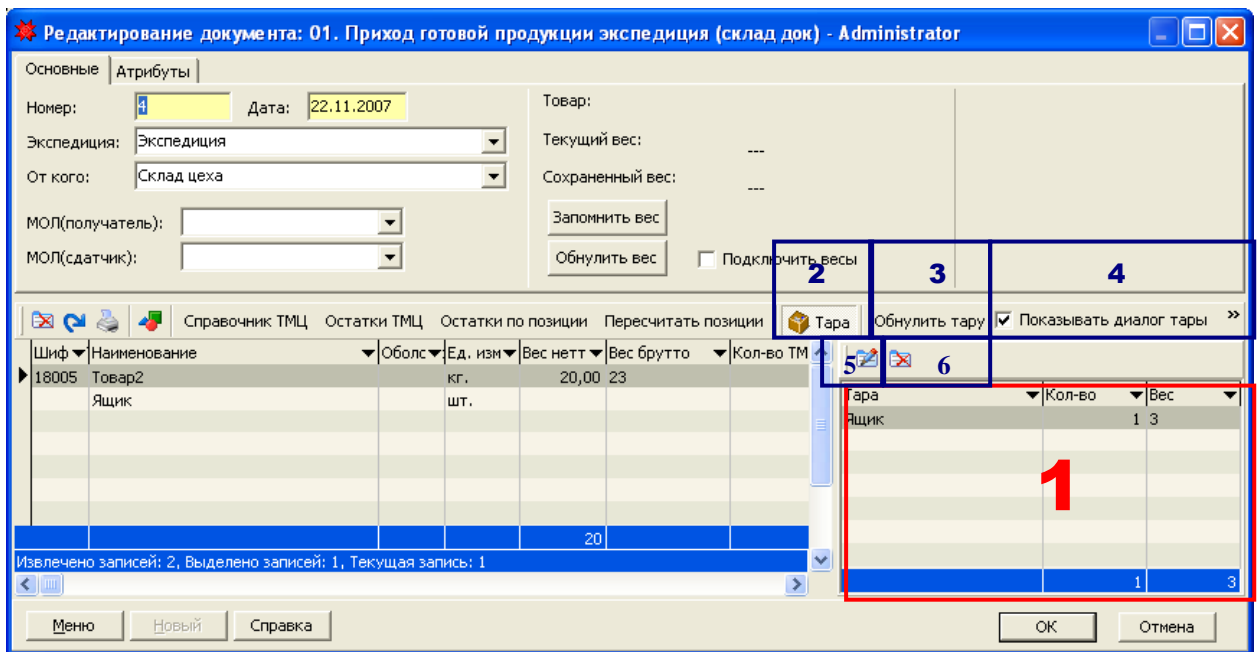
Редактирование документа: 01. Приход готовой продукции экспедиция (склад док) - Administrator

Основные | Атрибуты

Номер: 4 Дата: 22.11.2007

Экспедиция: Экспедиция

От кого: Склад цеха

МОЛ(получатель):

МОЛ(сдатчик):

Товар:

Текущий вес: ---

Сохраненный вес: ---

Запомнить вес

Обнулить вес

Подключить весы

2 3 4

Справочник ТМЦ Остатки ТМЦ Остатки по позиции Пересчитать позиции Тара Обнулить тару Показывать диалог тары

5 6

| Шиф | Наименование | Оболс | Ед. изм | Вес нетт | Вес брутто | Кол-во ТМ |
|---|---|---|---|---|---|---|
| 18005 | Товар2 | | кг. | 20,00 | 23 | |
| | Ящик | | шт. | | | |
| | | | | 20 | | |

Извлечено записей: 2, Выделено записей: 1, Текущая запись: 1

| Тара | Кол-во | Вес |
|---|---|---|
| Ящик | 1 | 3 |
| | 1 | 3 |

1

Меню Новый Справка

ОК Отмена